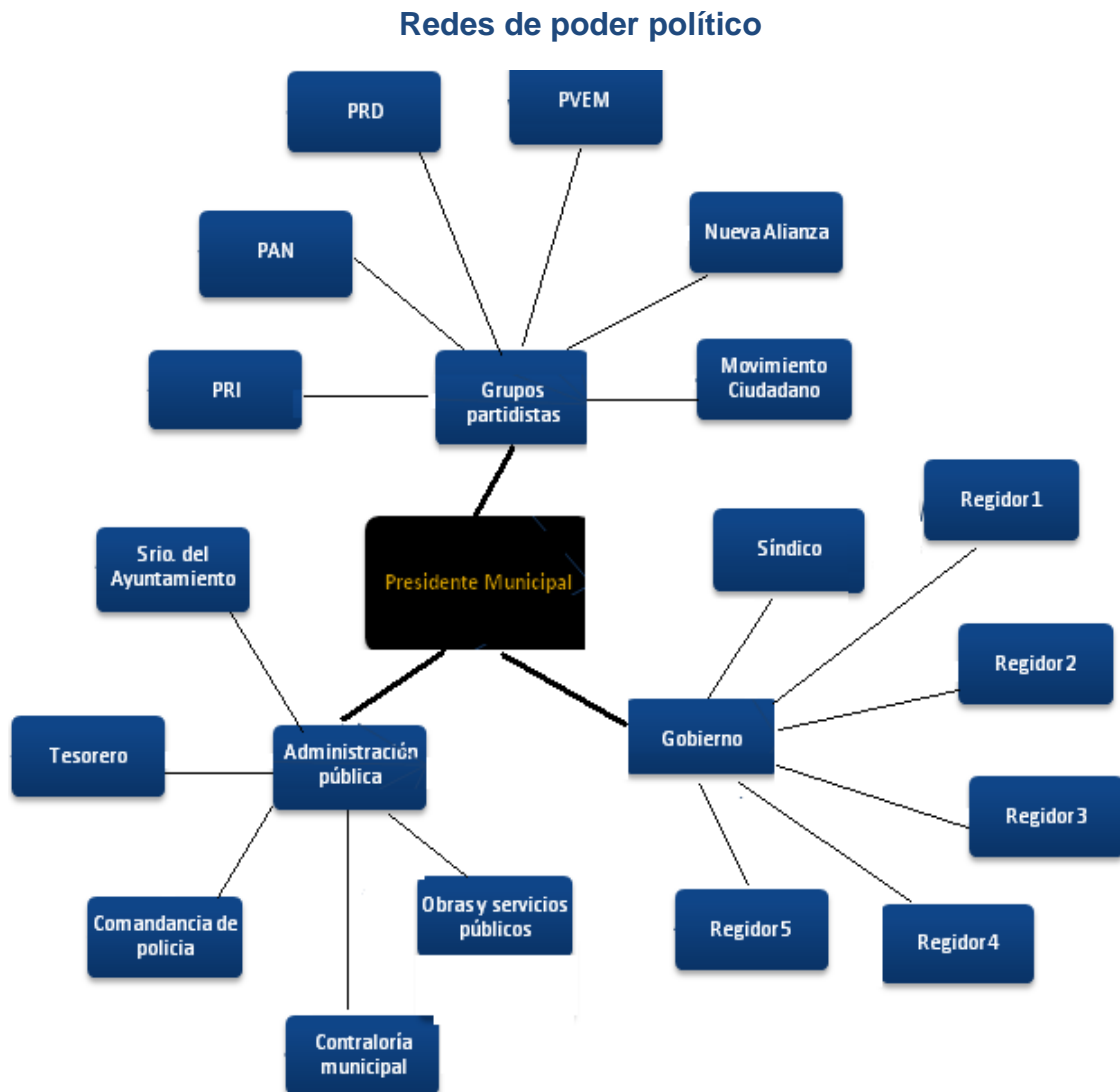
Redes de poder político

PRD

PVEM

PAN

Nueva Alianza

PRI

Grupos partidistas

Movimiento Ciudadano

Presidente Municipal

Srio. del Ayuntamiento

Síndico

Regidor 1

Regidor 2

Tesorero

Administración pública

Gobierno

Regidor 3

Comandancia de policia

Obras y servicios públicos

Regidor 5

Regidor 4

Contraloría municipal